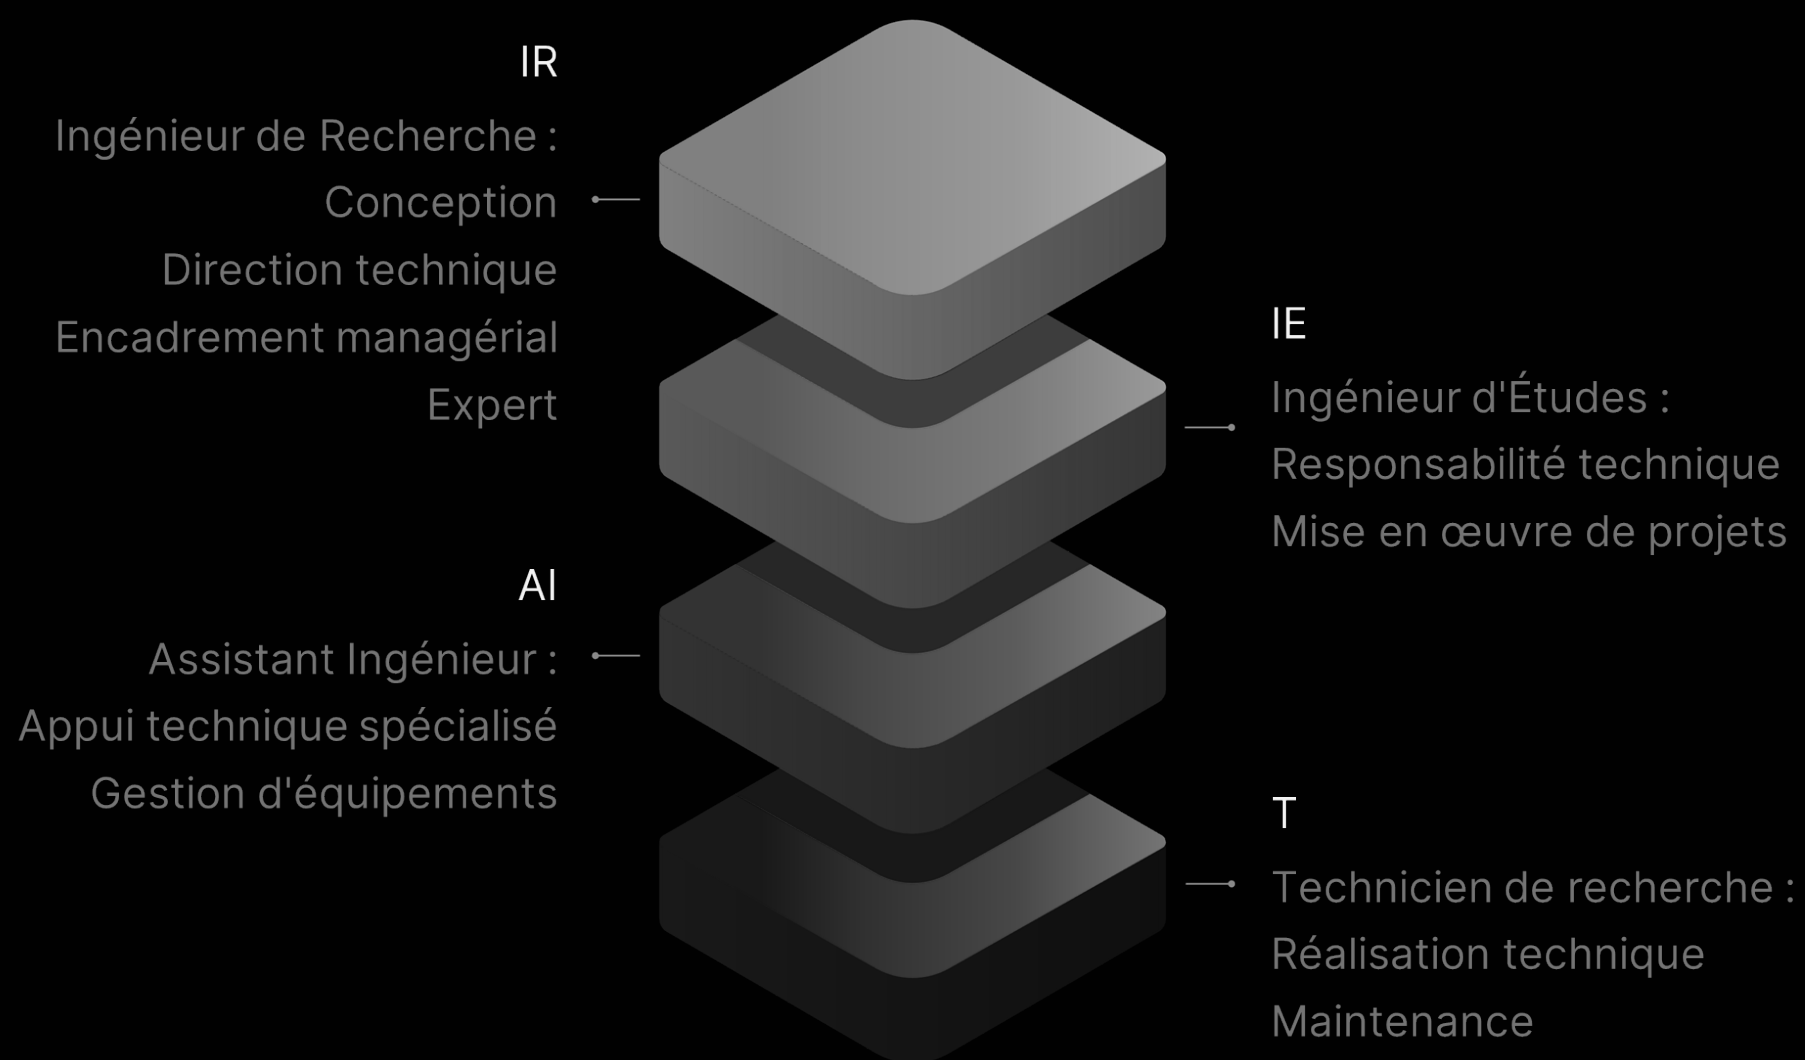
IR

Ingénieur de Recherche :
Conception
Direction technique
Encadrement managérial
Expert

IE

Ingénieur d'Études :
Responsabilité technique
Mise en œuvre de projets

AI

Assistant Ingénieur :
Appui technique spécialisé
Gestion d'équipements

T

Technicien de recherche :
Réalisation technique
Maintenance